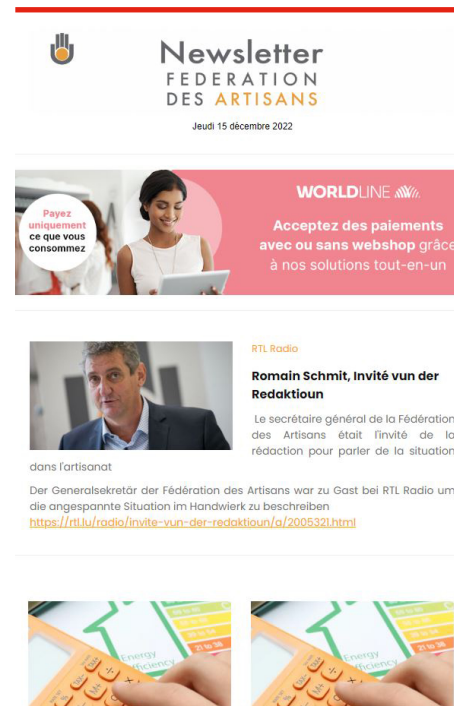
Newsletter
FEDERATION
DES ARTISANS

Jeudi 15 décembre 2022

Payez uniquement ce que vous consommez

WORLDLINE

Acceptez des paiements avec ou sans webshop grâce à nos solutions tout-en-un

RTL Radio

Romain Schmit, Invité vun der Redaktioun

Le secrétaire général de la Fédération des Artisans était l'invité de la rédaction pour parler de la situation dans l'artisanat

Der Generalsekretär der Fédération des Artisans war zu Gast bei RTL Radio um die angespannte Situation im Handwierk zu beschreiben
https://rtl.lu/radio/invite-vun-der-redaktioun/a/2005321.html

Energy efficiency

Energy efficiency